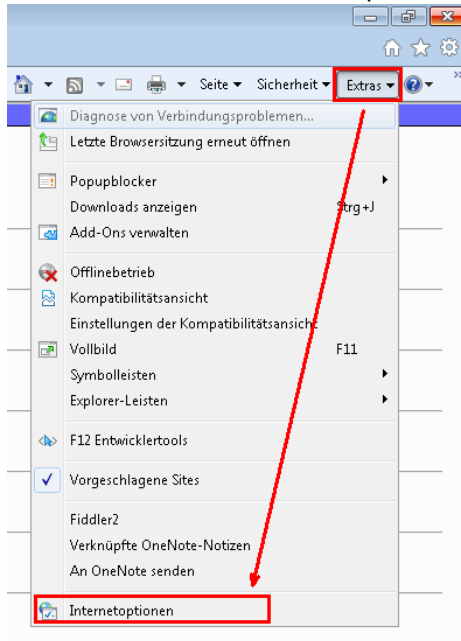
Seite ▾ Sicherheit ▾ Extras ▾

Diagnose von Verbindungsproblemen...
Letzte Browsersitzung erneut öffnen

Popupblocker
Downloads anzeigen Strg+J
Add-Ons verwalten

Offlinebetrieb
Kompatibilitätsansicht
Einstellungen der Kompatibilitätsansicht
Vollbild F11
Symbolleisten
Explorer-Leisten

F12 Entwicklertools

Vorgeschlagene Sites

Fiddler2
Verknüpfte OneNote-Notizen
An OneNote senden

Internetoptionen